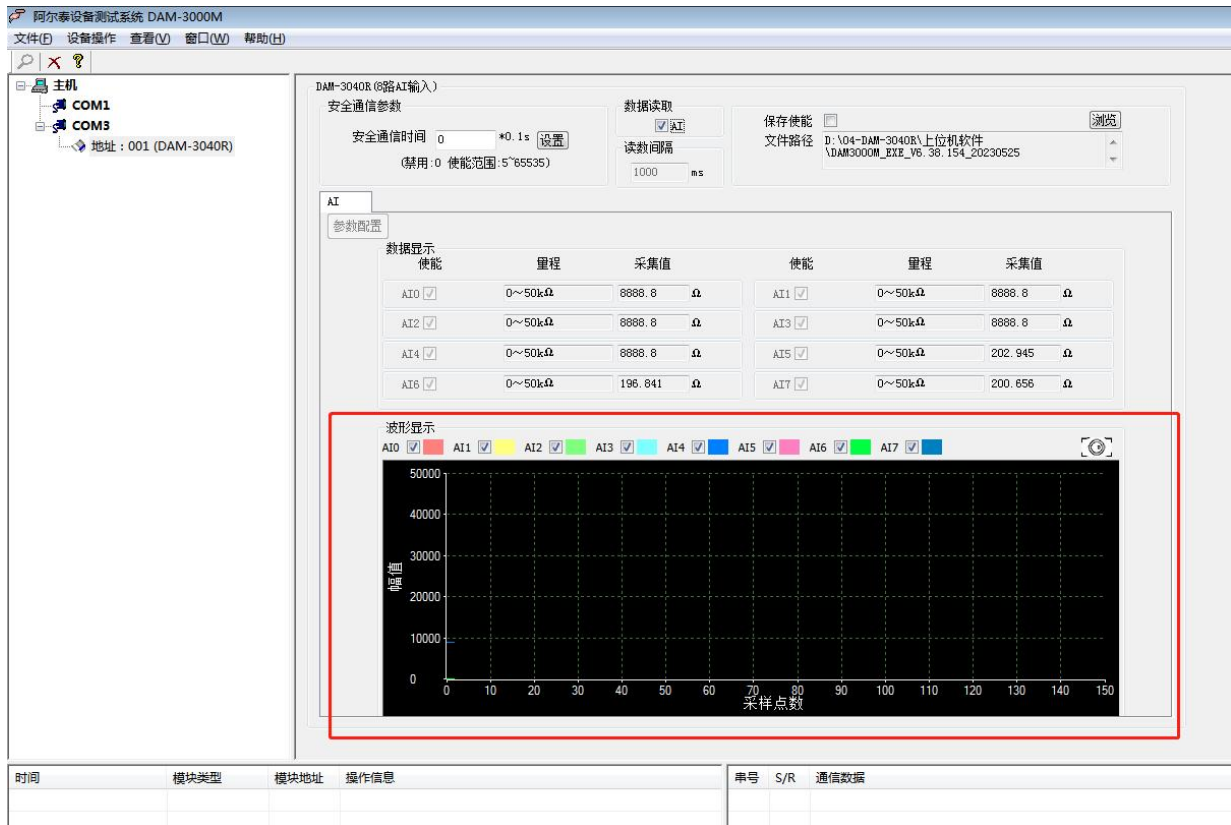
阿尔泰设备测试系统 DAM-3000M
文件(F) 设备操作 查看(V) 窗口(W) 帮助(H)

主机
COM1
COM3
地址：001 (DAM-3040R)

DAM-3040R(8路AI输入)
安全通信参数
安全通信时间 0 *0.1s 设置
(禁用:0 使能范围:5~65535)
数据读取
AI
读数间隔
1000 ms
保存使能
文件路径 D:\04-DAM-3040R\上位机软件\DAM3000M_EXE_V6.38.154_20230525
浏览

AI
参数配置
数据显示

| 使能 | 量程 | 采集值 | | 使能 | 量程 | 采集值 | |
|---|---|---|---|---|---|---|---|
| AI0 | 0~50kΩ | 8888.8 | Ω | AI1 | 0~50kΩ | 8888.8 | Ω |
| AI2 | 0~50kΩ | 8888.8 | Ω | AI3 | 0~50kΩ | 8888.8 | Ω |
| AI4 | 0~50kΩ | 8888.8 | Ω | AI5 | 0~50kΩ | 202.945 | Ω |
| AI6 | 0~50kΩ | 196.841 | Ω | AI7 | 0~50kΩ | 200.656 | Ω |

波形显示
AI0 AI1 AI2 AI3 AI4 AI5 AI6 AI7
50000
40000
30000
20000
10000
0
幅值
0 10 20 30 40 50 60 70 80 90 100 110 120 130 140 150
采样点数

时间 模块类型 模块地址 操作信息
串号 S/R 通信数据